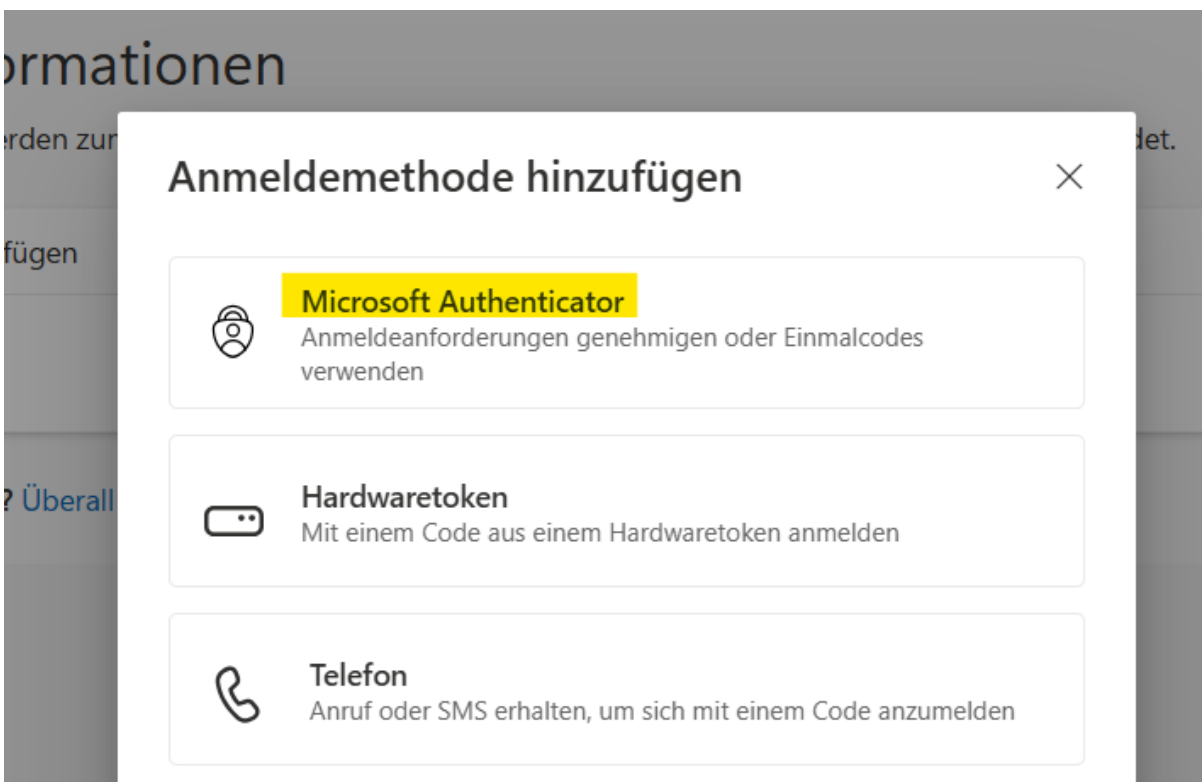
ormationen

erden zur

det.

fügen

? Überall

Anmeldemethode hinzufügen

×

Microsoft Authenticator
Anmeldeanforderungen genehmigen oder Einmalcodes verwenden

Hardwaretoken
Mit einem Code aus einem Hardwaretoken anmelden

Telefon
Anruf oder SMS erhalten, um sich mit einem Code anzumelden